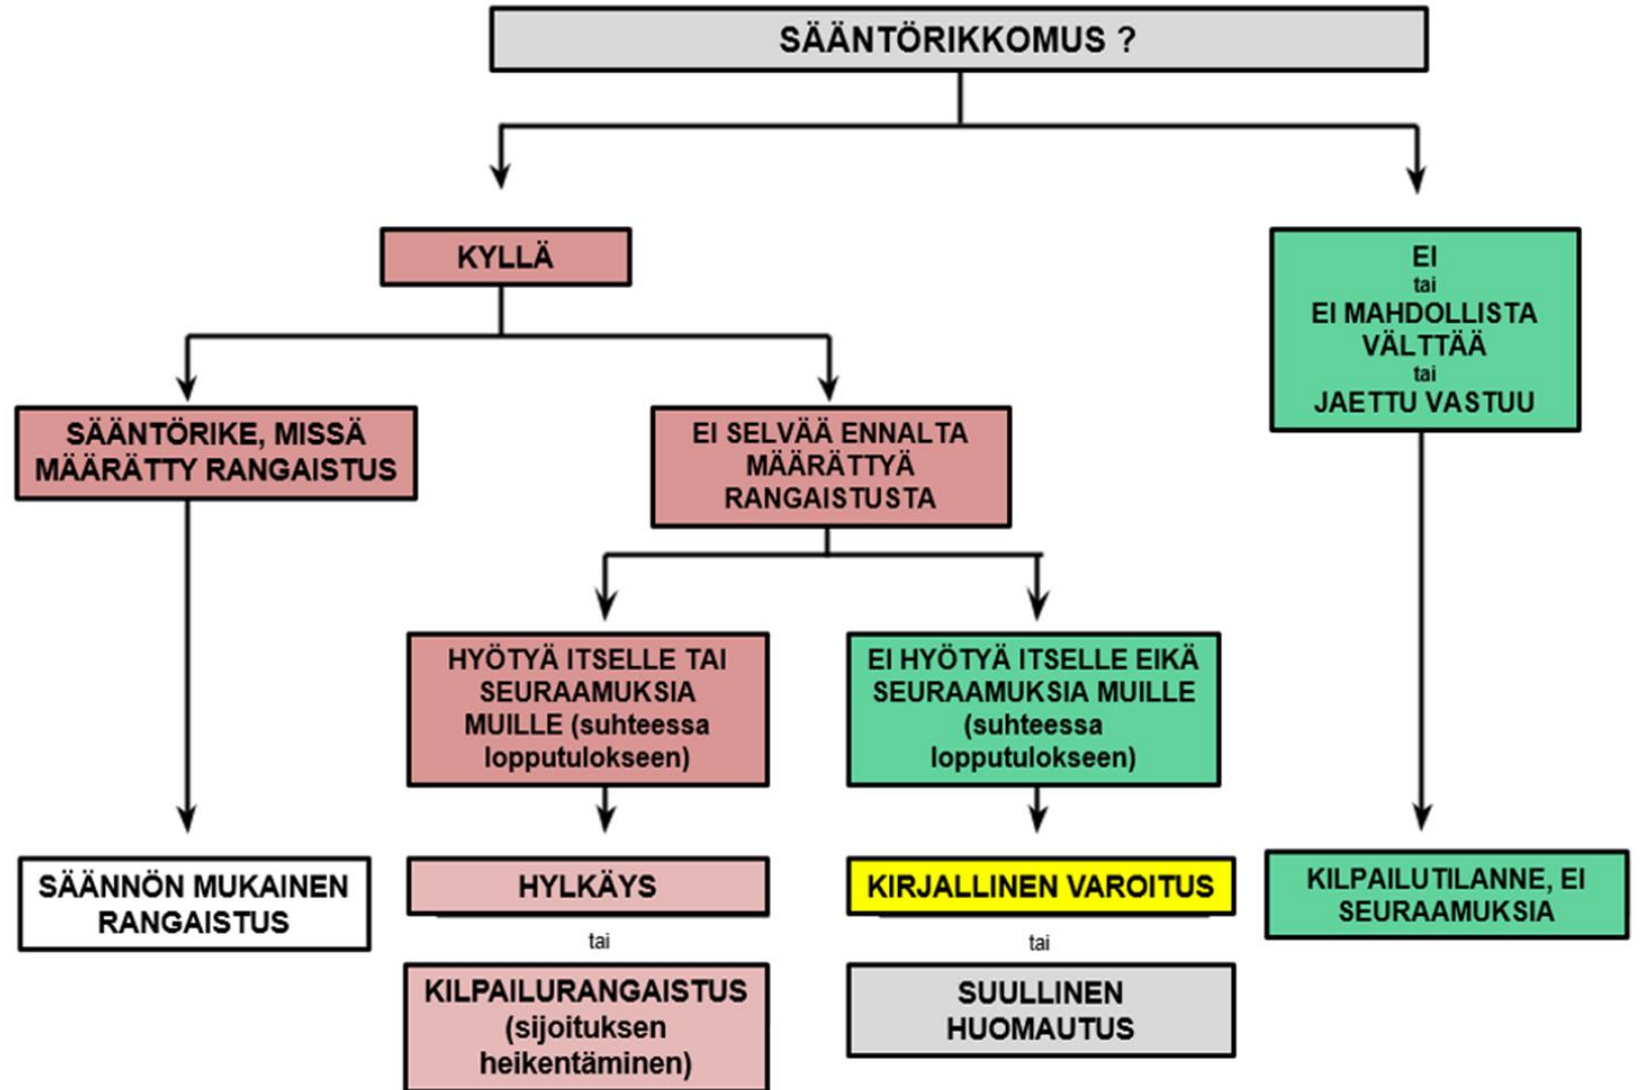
SÄÄNTÖRIKKOMUS ?

KYLLÄ

EI
tai
EI MAHDOLLISTA VÄLTTÄÄ
tai
JAETTU VASTUU

SÄÄNTÖRIKE, MISSÄ MÄÄRÄTTY RANGAISTUS

EI SELVÄÄ ENNALTA MÄÄRÄTTYÄ RANGAISTUSTA

HYÖTYÄ ITSELLE TAI SEURAAMUKSIA MUILLE (suhteessa lopputulokseen)

EI HYÖTYÄ ITSELLE EIKÄ SEURAAMUKSIA MUILLE (suhteessa lopputulokseen)

SÄÄNNÖN MUKAINEN RANGAISTUS

HYLKÄYS

tai

KILPAILURANGAISTUS (sijoituksen heikentäminen)

KIRJALLINEN VAROITUS

tai

SUULLINEN HUOMAUTUS

KILPAILUTILANNE, EI SEURAAMUKSIA